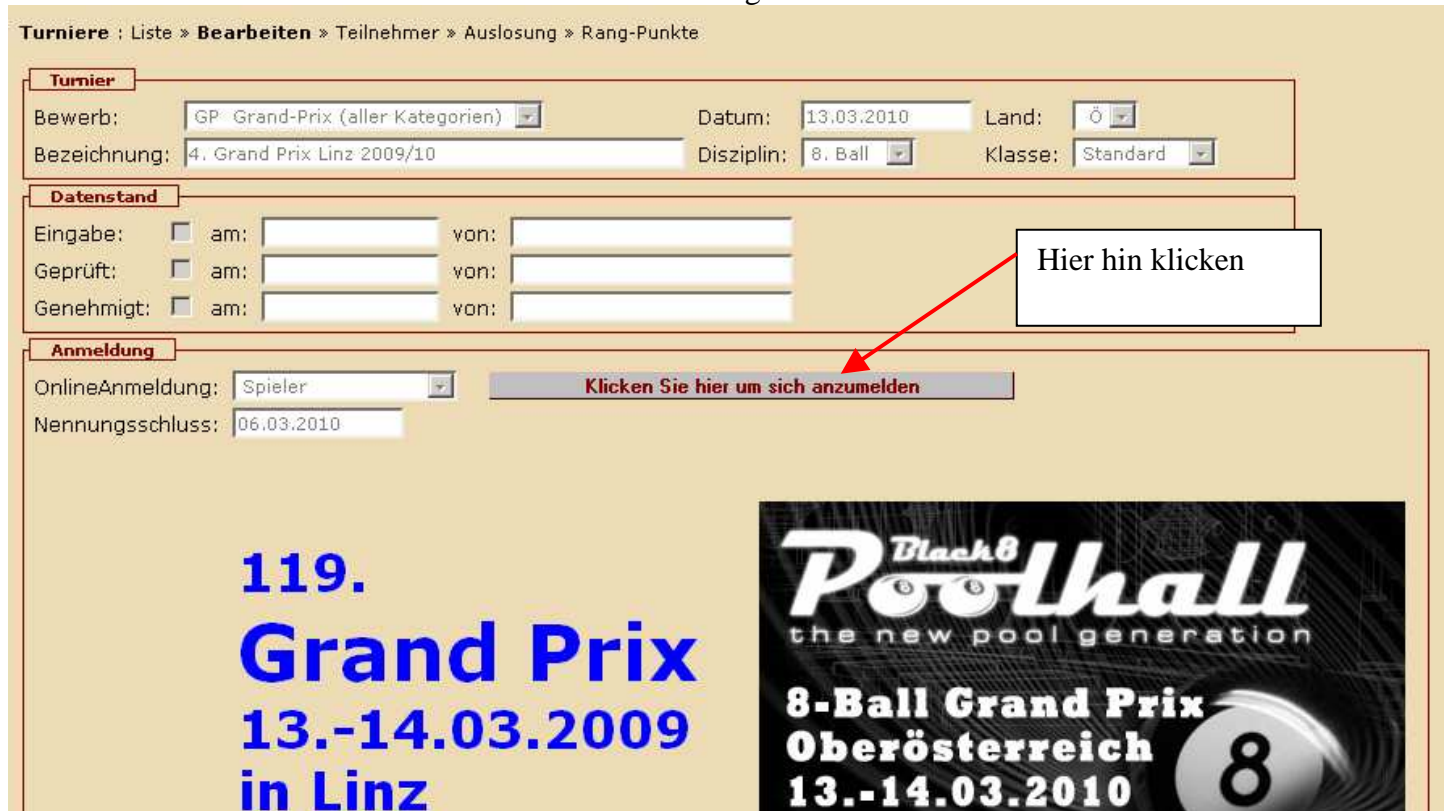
Turniere : Liste » Bearbeiten » Teilnehmer » Auslosung » Rang-Punkte

Turnier

Bewerb: GP Grand-Prix (aller Kategorien)

Datum: 13.03.2010

Land: Ö

Bezeichnung: 4. Grand Prix Linz 2009/10

Disziplin: 8. Ball

Klasse: Standard

Datenstand

Eingabe: am: von:

Geprüft: am: von:

Genehmigt: am: von:

Hier hin klicken

Anmeldung

OnlineAnmeldung: Spieler

Klicken Sie hier um sich anzumelden

Nennungsschluss: 06.03.2010

119.
Grand Prix
13.-14.03.2009
in Linz

Black8 Poolhall
the new pool generation

8-Ball Grand Prix
Oberösterreich
13.-14.03.2010

8